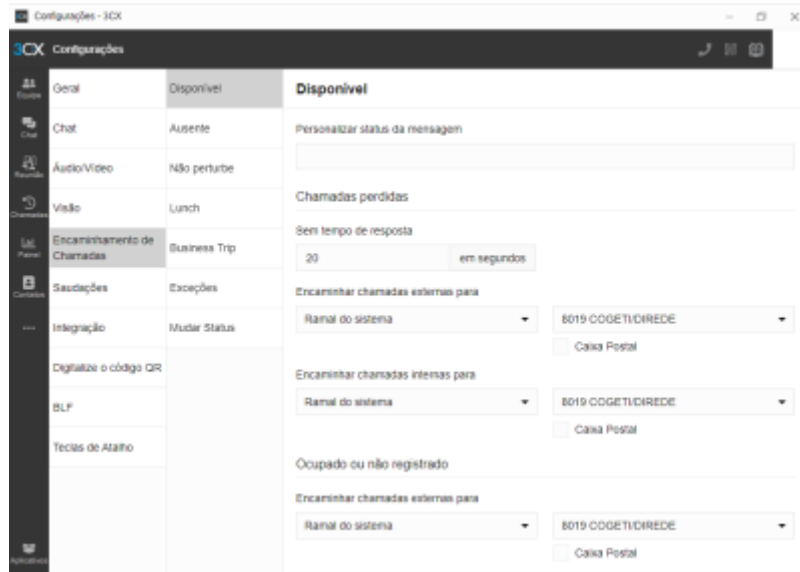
Configurações - 3CX

3CX Configurações

Equipe
Chat
Reunião
Chamadas
Painel
Contatos
...
Aplicativos

Geral
Chat
Áudio/Vídeo
Visão
Encaminhamento de Chamadas
Saudações
Integração
Digitalize o código QR
BLF
Teclas de Atalho

Disponível
Ausente
Não perturbe
Lunch
Business Trip
Exceções
Mudar Status

Disponível

Personalizar status da mensagem

Chamadas perdidas

Sem tempo de resposta
20 em segundos

Encaminhar chamadas externas para
Ramal do sistema
8019 COGETI/DIREDE
Caixa Postal

Encaminhar chamadas internas para
Ramal do sistema
8019 COGETI/DIREDE
Caixa Postal

Ocupado ou não registrado

Encaminhar chamadas externas para
Ramal do sistema
8019 COGETI/DIREDE
Caixa Postal